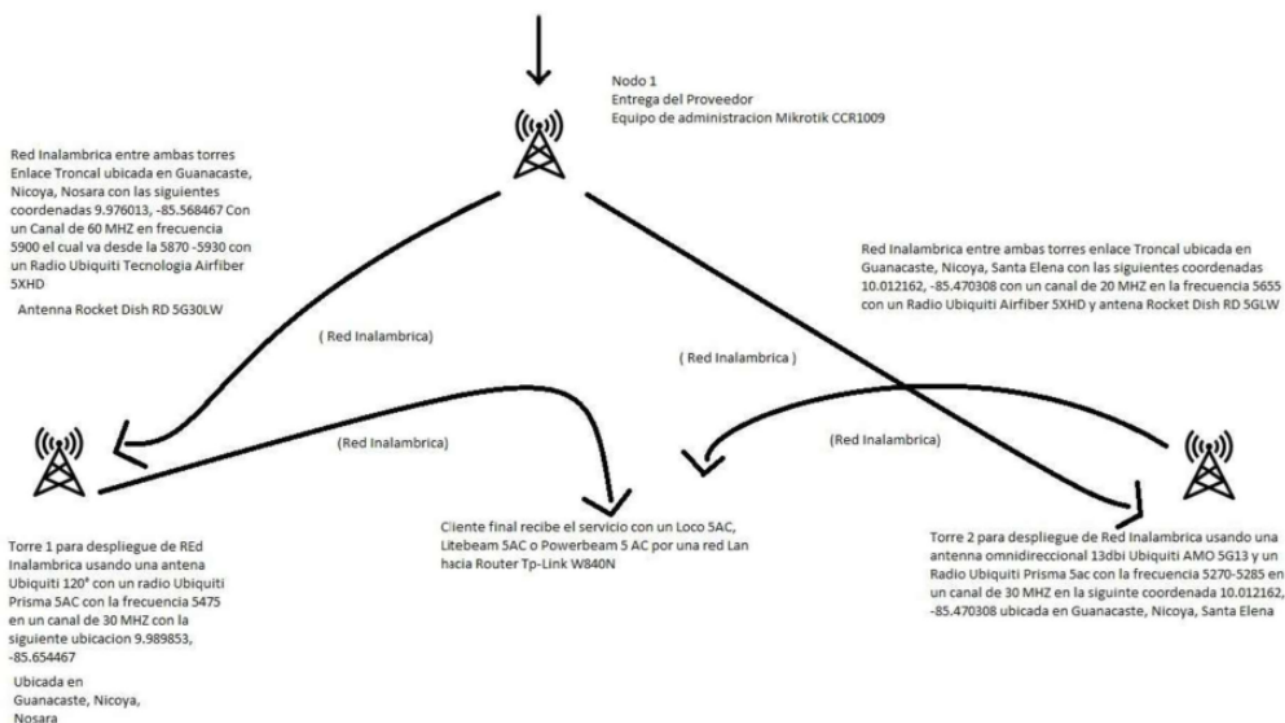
Nodo 1
Entrega del Proveedor
Equipo de administracion Mikrotik CCR1009

Red Inalambrica entre ambas torres Enlace Troncal ubicada en Guanacaste, Nicoya, Nosara con las siguientes coordenadas 9.976013, -85.568467 Con un Canal de 60 MHZ en frecuencia 5900 el cual va desde la 5870 -5930 con un Radio Ubiquiti Tecnologia Airfiber 5XHD

Antenna Rocket Dish RD 5G30LW

Red Inalambrica entre ambas torres enlace Troncal ubicada en Guanacaste, Nicoya, Santa Elena con las siguientes coordenadas 10.012162, -85.470308 con un canal de 20 MHZ en la frecuencia 5655 con un Radio Ubiquiti Airfiber 5XHD y antena Rocket Dish RD 5GLW

( Red Inalambrica)

( Red Inalambrica )

(Red Inalambrica)

(Red Inalambrica)

Torre 1 para despliegue de REd Inalambrica usando una antena Ubiquiti 120° con un radio Ubiquiti Prisma 5AC con la frecuencia 5475 en un canal de 30 MHZ con la siguiente ubicacion 9.989853, -85.654467

Ubicada en Guanacaste, Nicoya, Nosara

Cliente final recibe el servicio con un Loco 5AC, Litebeam 5AC o Powerbeam 5 AC por una red Lan hacia Router Tp-Link W840N

Torre 2 para despliegue de Red Inalambrica usando una antenna omnidireccional 13dbi Ubiquiti AMO 5G13 y un Radio Ubiquiti Prisma 5ac con la frecuencia 5270-5285 en un canal de 30 MHZ en la siguinte coordenada 10.012162, -85.470308 ubicada en Guanacaste, Nicoya, Santa Elena